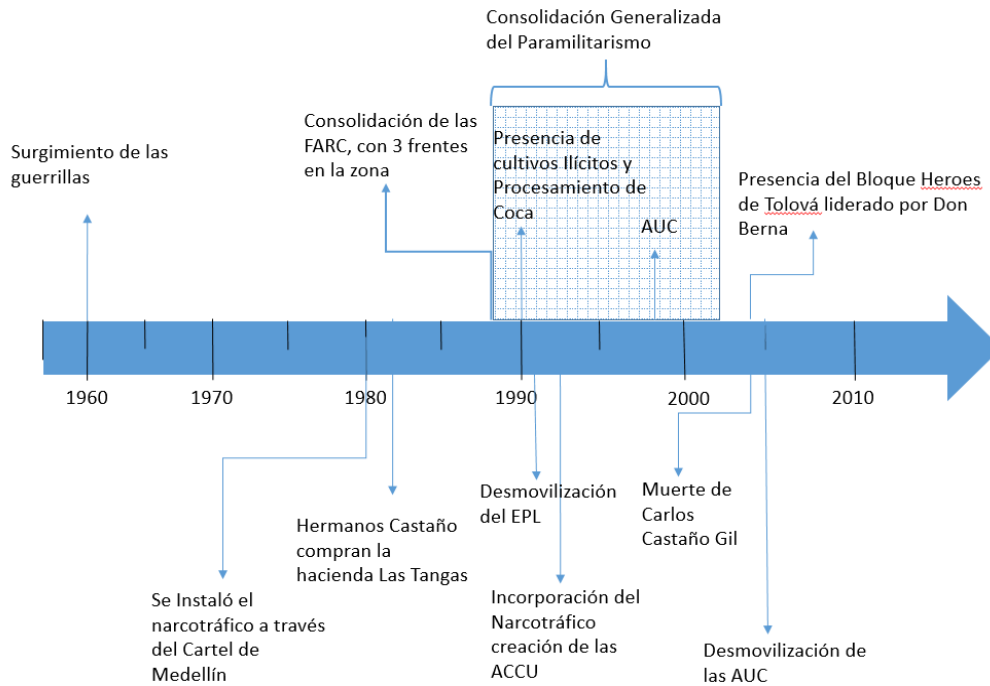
Consolidación Generalizada del Paramilitarismo

Surgimiento de las guerrillas

Consolidación de las FARC, con 3 frentes en la zona

Presencia de cultivos Ilícitos y Procesamiento de Coca

AUC

Presencia del Bloque Heroes de Tolová liderado por Don Berna

1960

1970

1980

1990

2000

2010

Desmovilización del EPL

Muerte de Carlos Castaño Gil

Hermanos Castaño compran la hacienda Las Tangas

Se Instaló el narcotráfico a través del Cartel de Medellín

Incorporación del Narcotráfico creación de las ACCU

Desmovilización de las AUC